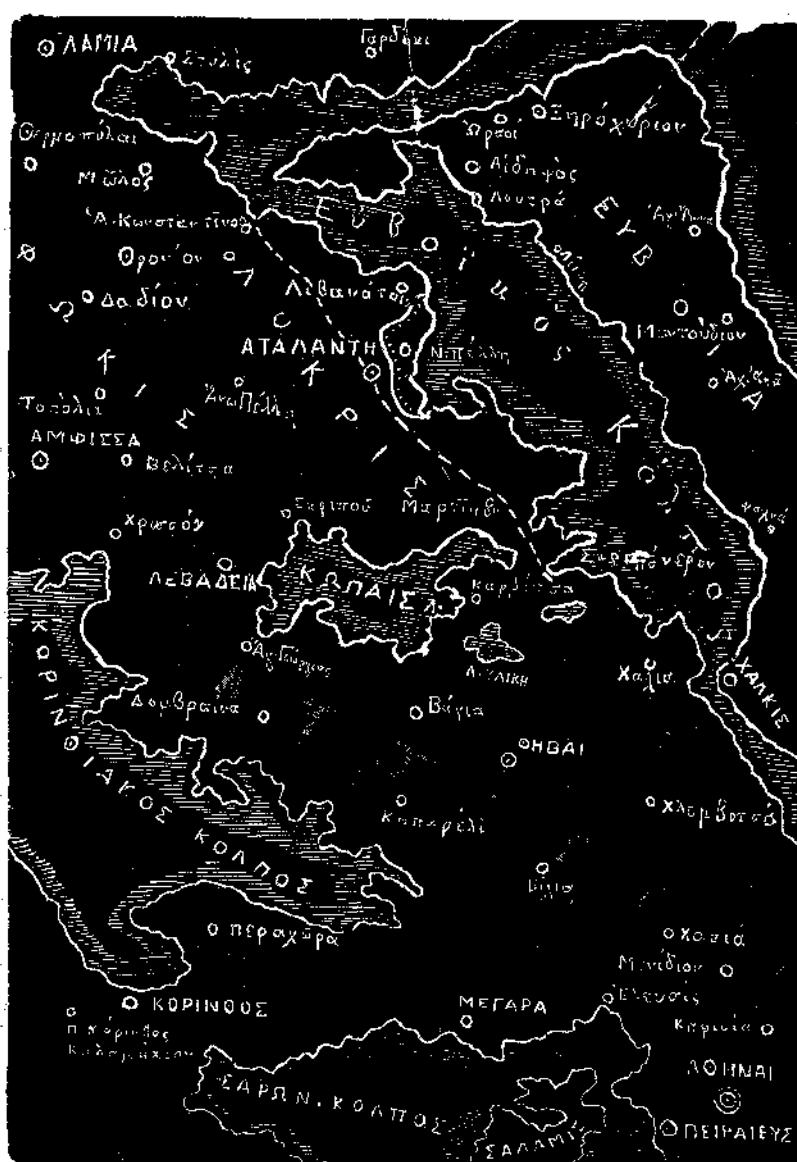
ΛΑΜΙΑ
Στυλίς
Γαρδίκι
Θερμοπύλαι
Μώλος
Ὠρεοί
Ξηροχώριον
Αἰδηψός
Λουτρά
ΕΥΒΟΙΚΟΣ ΚΟΛΠΟΣ
ΕΥΒΟΙΑ
Ἁγ. Ἄννα
Ἁ. Κωνσταντῖνος
Θρόνιον
ΛΟΚΡΙΣ
Δαδίον
Λιβανάταις
Μαντούδιον
ΑΤΑΛΑΝΤΗ
Νηπέλλη
Ἀχμέτ
Τοπόλια
ἌναΠέλλη
ΑΜΦΙΣΣΑ
Βελίτσα
Ψαχνά
Σκριπού
Μαρτίνο
Χρυσόν
ΛΕΒΑΔΕΙΑ
ΚΩΠΑΙΣ
Καρδίτσα
Στροφάνερον
Ἀγ. Γεώργιος
Λ. Υλίκη
Χαλία
ΧΑΛΚΙΣ
Δομβραῖνα
Βάγια
ΘΗΒΑΙ
ΚΟΡΙΝΘΙΑΚΟΣ ΚΟΛΠΟΣ
Καπαρέλι
Χλεμβοτσά
Βίλια
Περαχώρα
Χασιά
Μενίδιον
ΚΟΡΙΝΘΟΣ
ΜΕΓΑΡΑ
Ἐλευσίς
Κηφισιά
Π. Κόρινθος
Καλαμάκιον
ΑΘΗΝΑΙ
ΣΑΡΩΝ. ΚΟΛΠΟΣ
ΣΑΛΑΜΙΣ
ΠΕΙΡΑΙΕΥΣ